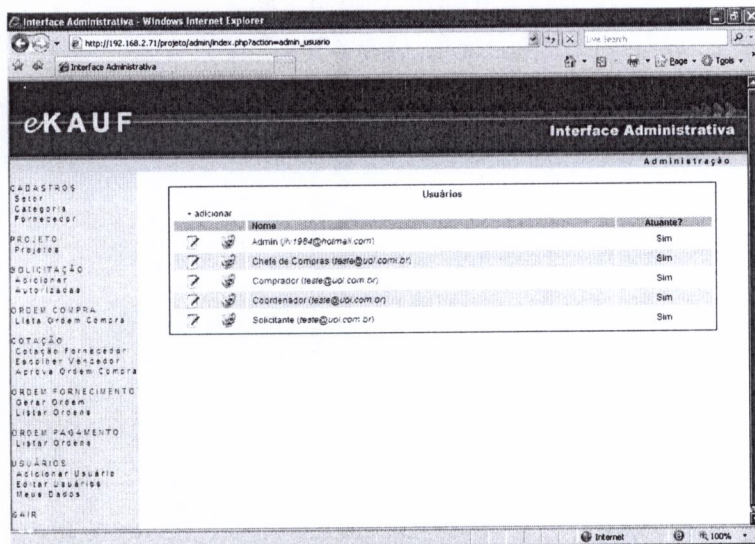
Interface Administrativa - Windows Internet Explorer

http://192.168.2.71/projeto/admin/index.php?action=admin_usuario

Live Search

Interface Administrativa

Page · Tools ·

eKAUF

Interface Administrativa

Administração

CADASTROS
Setor
Categoria
Fornecedor

PROJETO
Projetos

SOLICITAÇÃO
Adicionar
Autorizadas

ORDEM COMPRA
Lista Ordem Compra

COTAÇÃO
Cotação Fornecedor
Escolher Vencedor
Aprova Ordem Compra

ORDEM FORNECIMENTO
Gerar Ordem
Listar Ordens

ORDEM PAGAMENTO
Listar Ordens

USUÁRIOS
Adicionar Usuário
Editar Usuários
Meus Dados

SAIR

Usuários

+ adicionar

| | | Nome | Atuante? |
|---|---|---|---|
| | | Admin (jh-1984@hotmail.com) | Sim |
| | | Chefe de Compras (teste@uol.com.br) | Sim |
| | | Comprador (teste@uol.com.br) | Sim |
| | | Coordenador (teste@uol.com.br) | Sim |
| | | Solicitante (teste@uol.com.br) | Sim |

Internet

100%